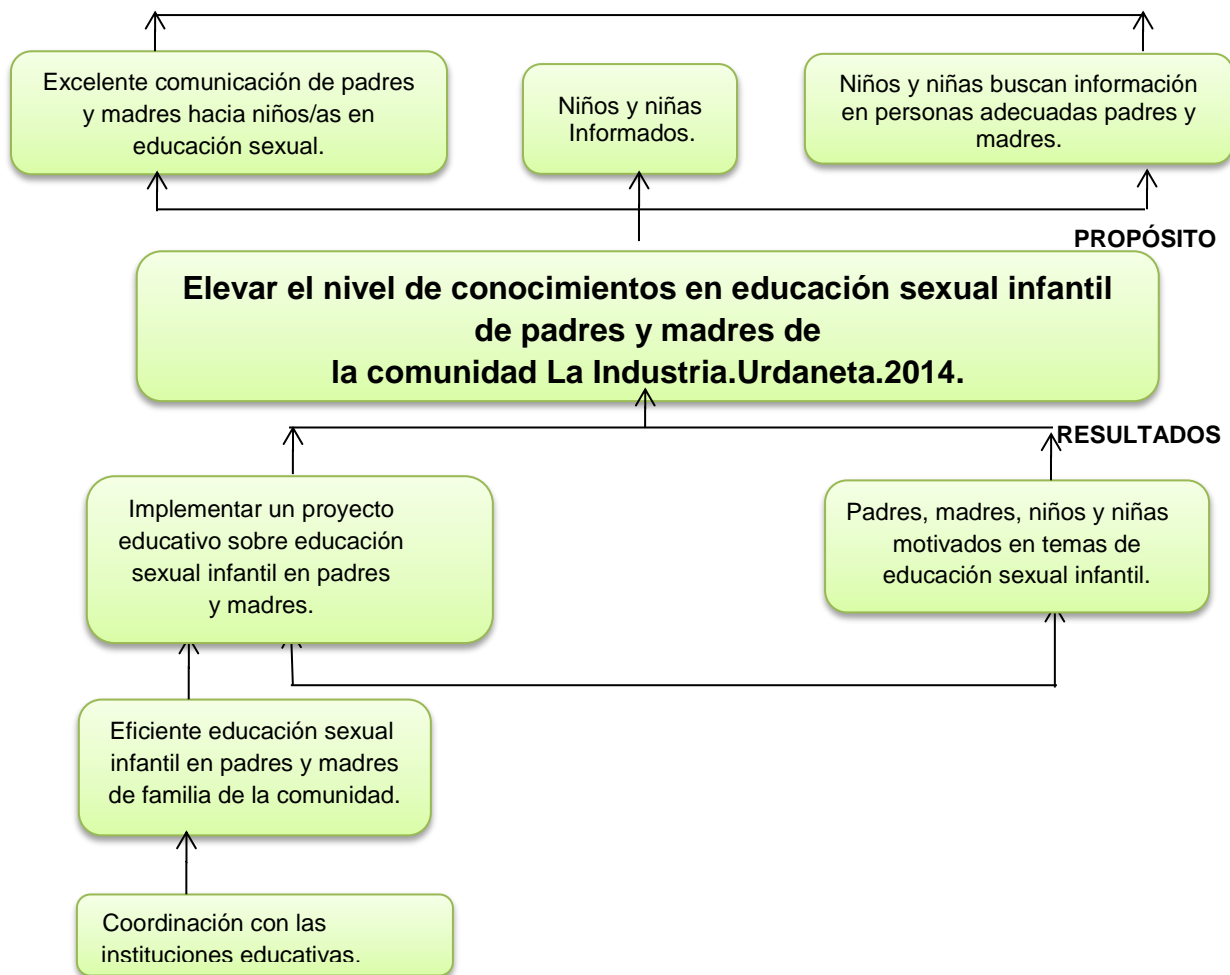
Excelente comunicación de padres y madres hacia niños/as en educación sexual.

Niños y niñas Informados.

Niños y niñas buscan información en personas adecuadas padres y madres.

PROPÓSITO

Elevar el nivel de conocimientos en educación sexual infantil de padres y madres de la comunidad La Industria.Urdaneta.2014.

RESULTADOS

Implementar un proyecto educativo sobre educación sexual infantil en padres y madres.

Padres, madres, niños y niñas motivados en temas de educación sexual infantil.

Eficiente educación sexual infantil en padres y madres de familia de la comunidad.

Coordinación con las instituciones educativas.